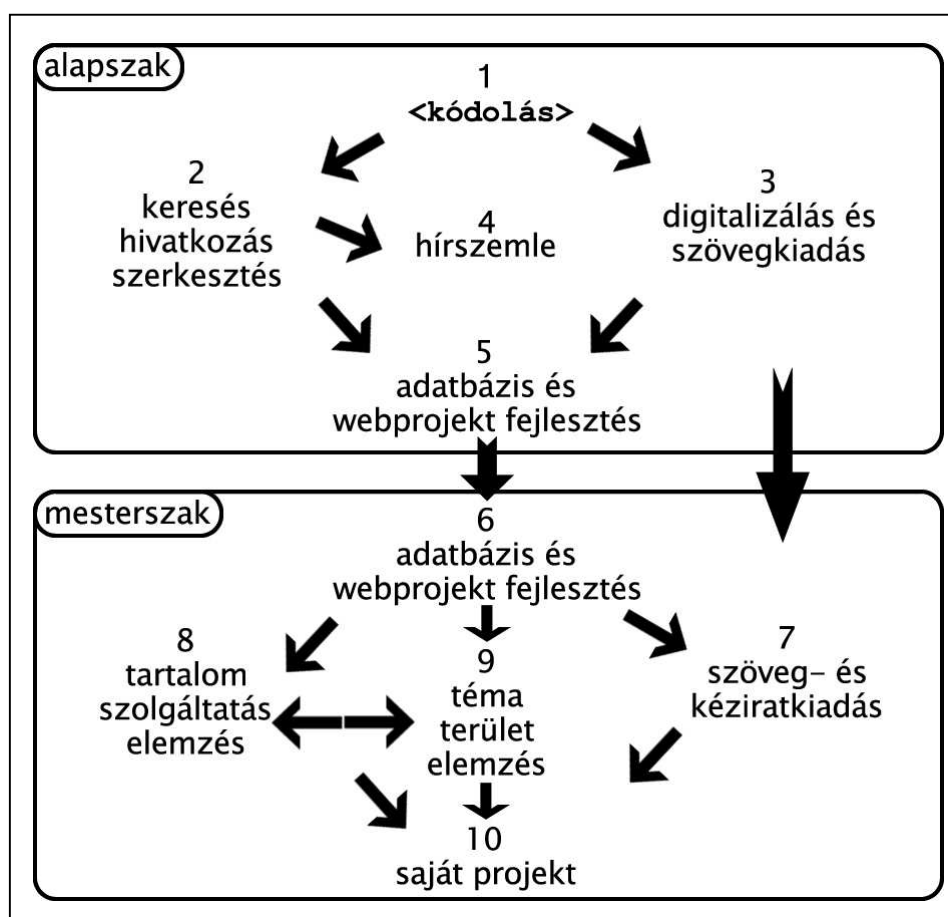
alapszak

1
<kódolás>

2
keresés
hivatkozás
szerkesztés

4
hírszemle

3
digitalizálás és
szövegkiadás

5
adatbázis és
webprojekt fejlesztés

mesterszak

6
adatbázis és
webprojekt fejlesztés

8
tartalom
szolgáltatás
elemzés

9
téma
terület
elemzés

7
szöveg- és
kéziratkiadás

10
saját projekt